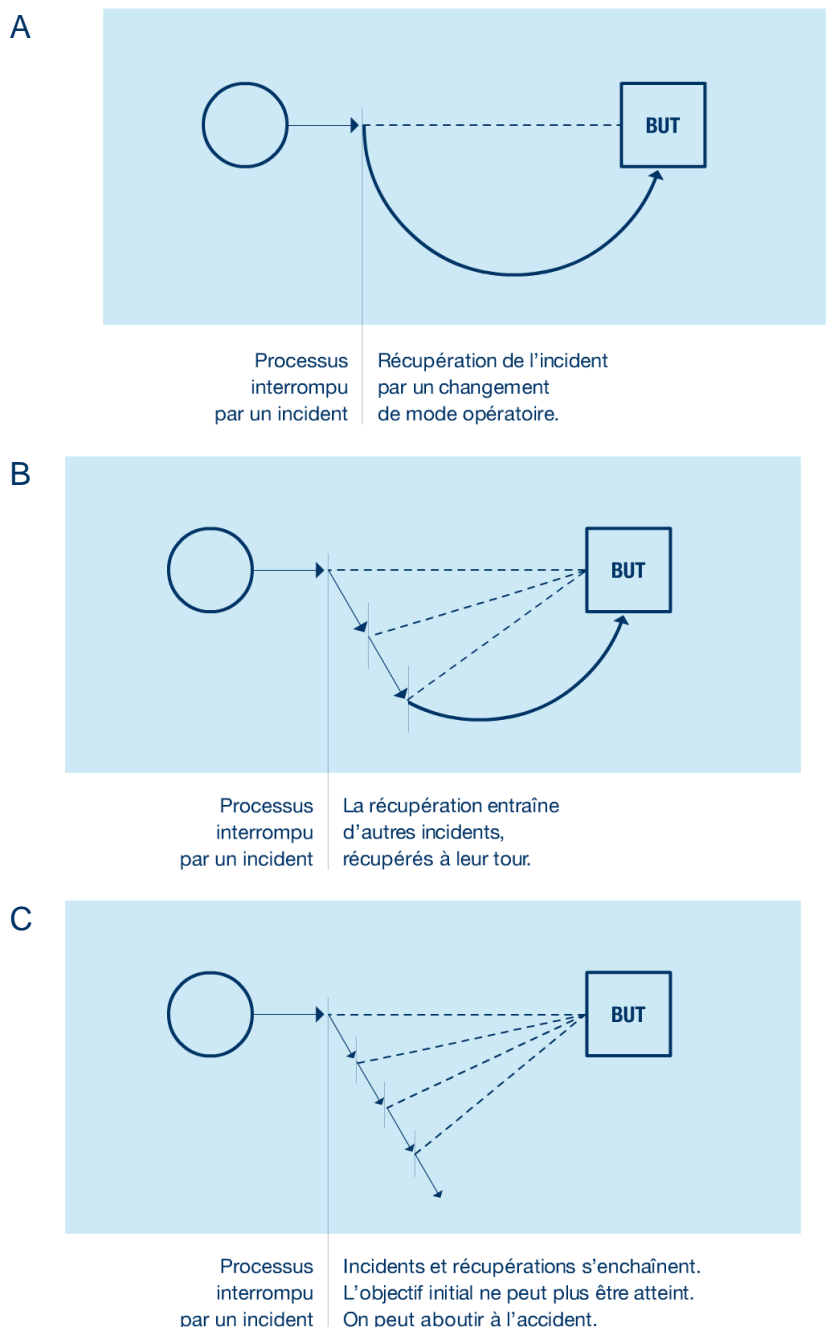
A

BUT

Processus interrompu par un incident

Récupération de l'incident par un changement de mode opératoire.

B

BUT

Processus interrompu par un incident

La récupération entraîne d'autres incidents, récupérés à leur tour.

C

BUT

Processus interrompu par un incident

Incidents et récupérations s'enchaînent. L'objectif initial ne peut plus être atteint. On peut aboutir à l'accident.